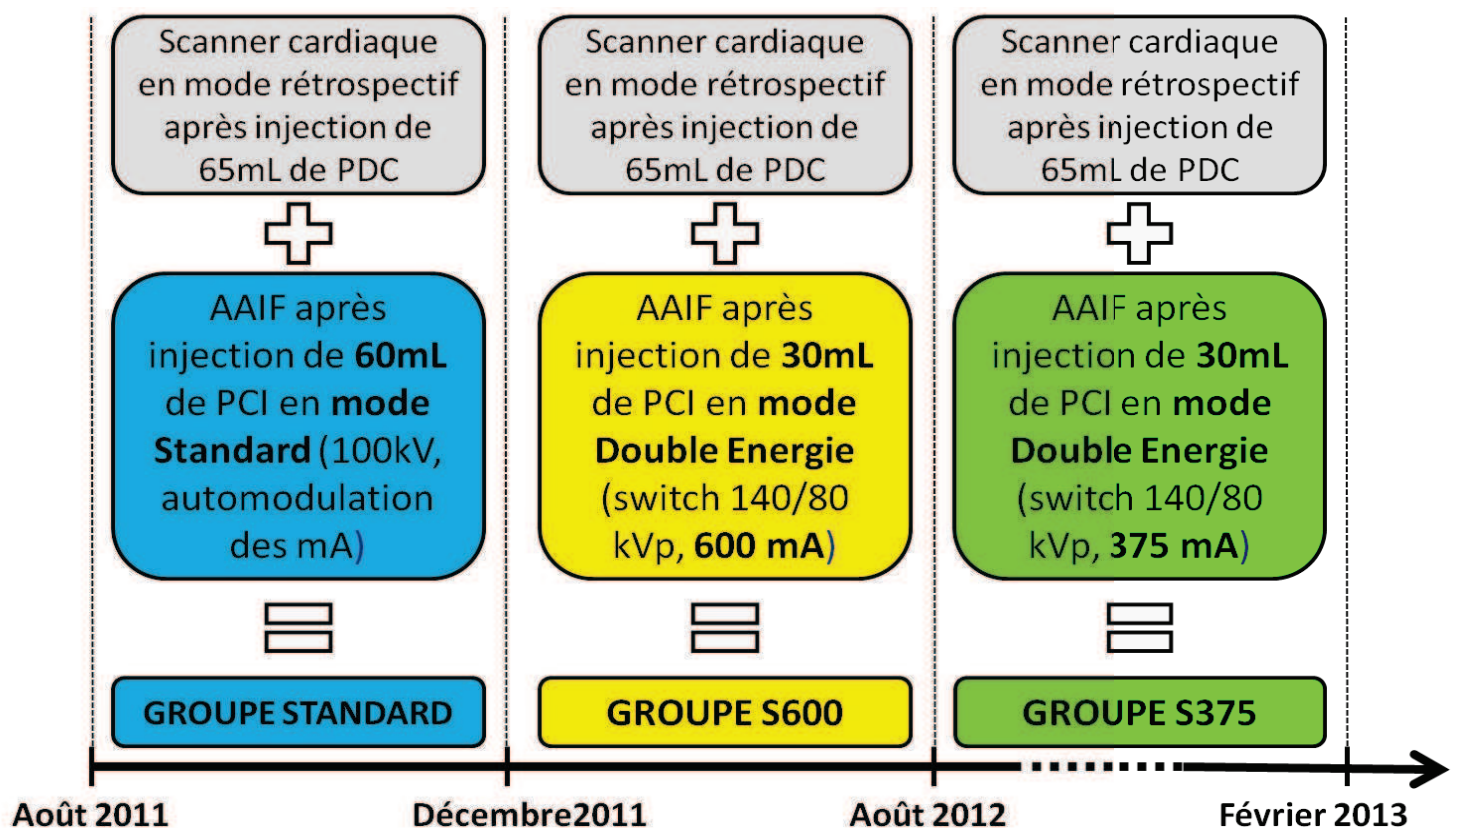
Scanner cardiaque en mode rétrospectif après injection de 65mL de PDC

AAIF après injection de **60mL** de PCI en **mode Standard** (100kV, automodulation des mA)

GROUPE STANDARD

Scanner cardiaque en mode rétrospectif après injection de 65mL de PDC

AAIF après injection de **30mL** de PCI en **mode Double Energie** (switch 140/80 kVp, **600 mA**)

GROUPE S600

Scanner cardiaque en mode rétrospectif après injection de 65mL de PDC

AAIF après injection de **30mL** de PCI en **mode Double Energie** (switch 140/80 kVp, **375 mA**)

GROUPE S375

Août 2011

Décembre2011

Août 2012

Février 2013